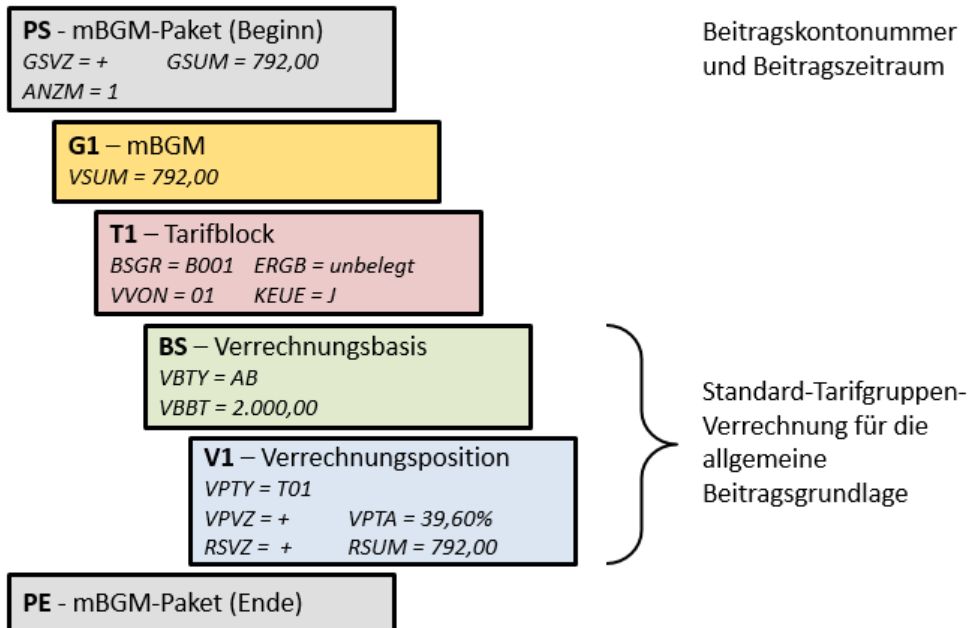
**PS** - mBGM-Paket (Beginn)
*GSVZ = +* *GSUM = 792,00*
*ANZM = 1*

Beitragskontonummer und Beitragszeitraum

**G1** – mBGM
*VSUM = 792,00*

**T1** – Tarifblock
*BSGR = B001* *ERGB = unbelegt*
*VVON = 01* *KEUE = J*

**BS** – Verrechnungsbasis
*VBTY = AB*
*VBBT = 2.000,00*

**V1** – Verrechnungsposition
*VPTY = T01*
*VPVZ = +* *VPTA = 39,60%*
*RSVZ = +* *RSUM = 792,00*

Standard-Tarifgruppen-Verrechnung für die allgemeine Beitragsgrundlage

**PE** - mBGM-Paket (Ende)